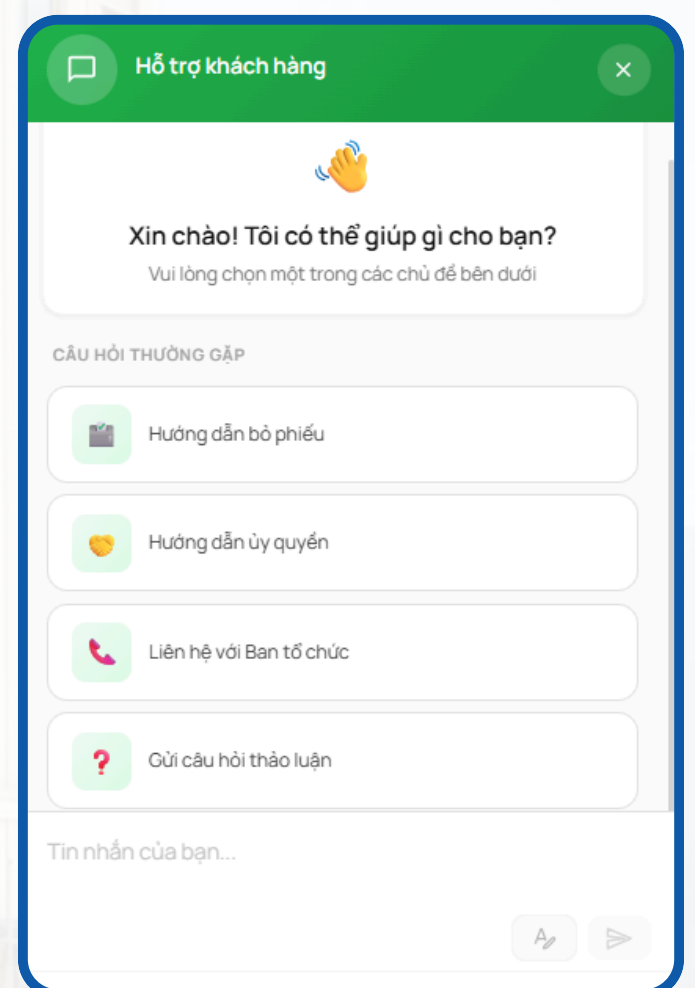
Hỗ trợ khách hàng

Xin chào! Tôi có thể giúp gì cho bạn?

Vui lòng chọn một trong các chủ đề bên dưới

CÂU HỎI THƯỜNG GẶP

Hướng dẫn bỏ phiếu

Hướng dẫn ủy quyền

Liên hệ với Ban tổ chức

Gửi câu hỏi thảo luận

Tin nhắn của bạn...